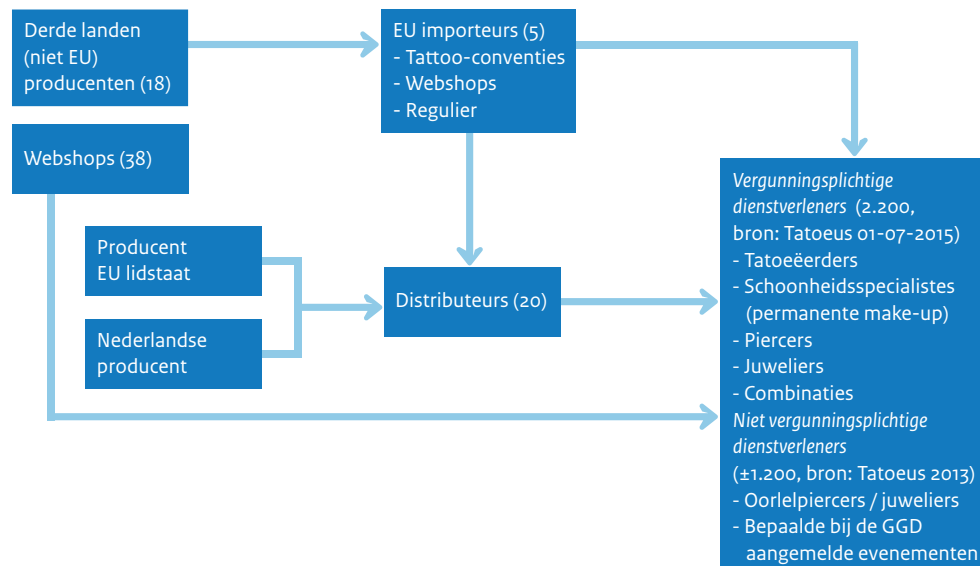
Derde landen (niet EU) producenten (18)

EU importeurs (5)
- Tattoo-conventies
- Webshops
- Regulier

Webshops (38)

Producent EU lidstaat

Nederlandse producent

Distributeurs (20)

Vergunningsplichtige dienstverleners (2.200, bron: Tatoeus 01-07-2015)
- Tatoeëerders
- Schoonheidsspecialistes (permanente make-up)
- Piercers
- Juweliers
- Combinaties
Niet vergunningsplichtige dienstverleners
(±1.200, bron: Tatoeus 2013)
- Oorlelpiercers / juweliers
- Bepaalde bij de GGD aangemelde evenementen